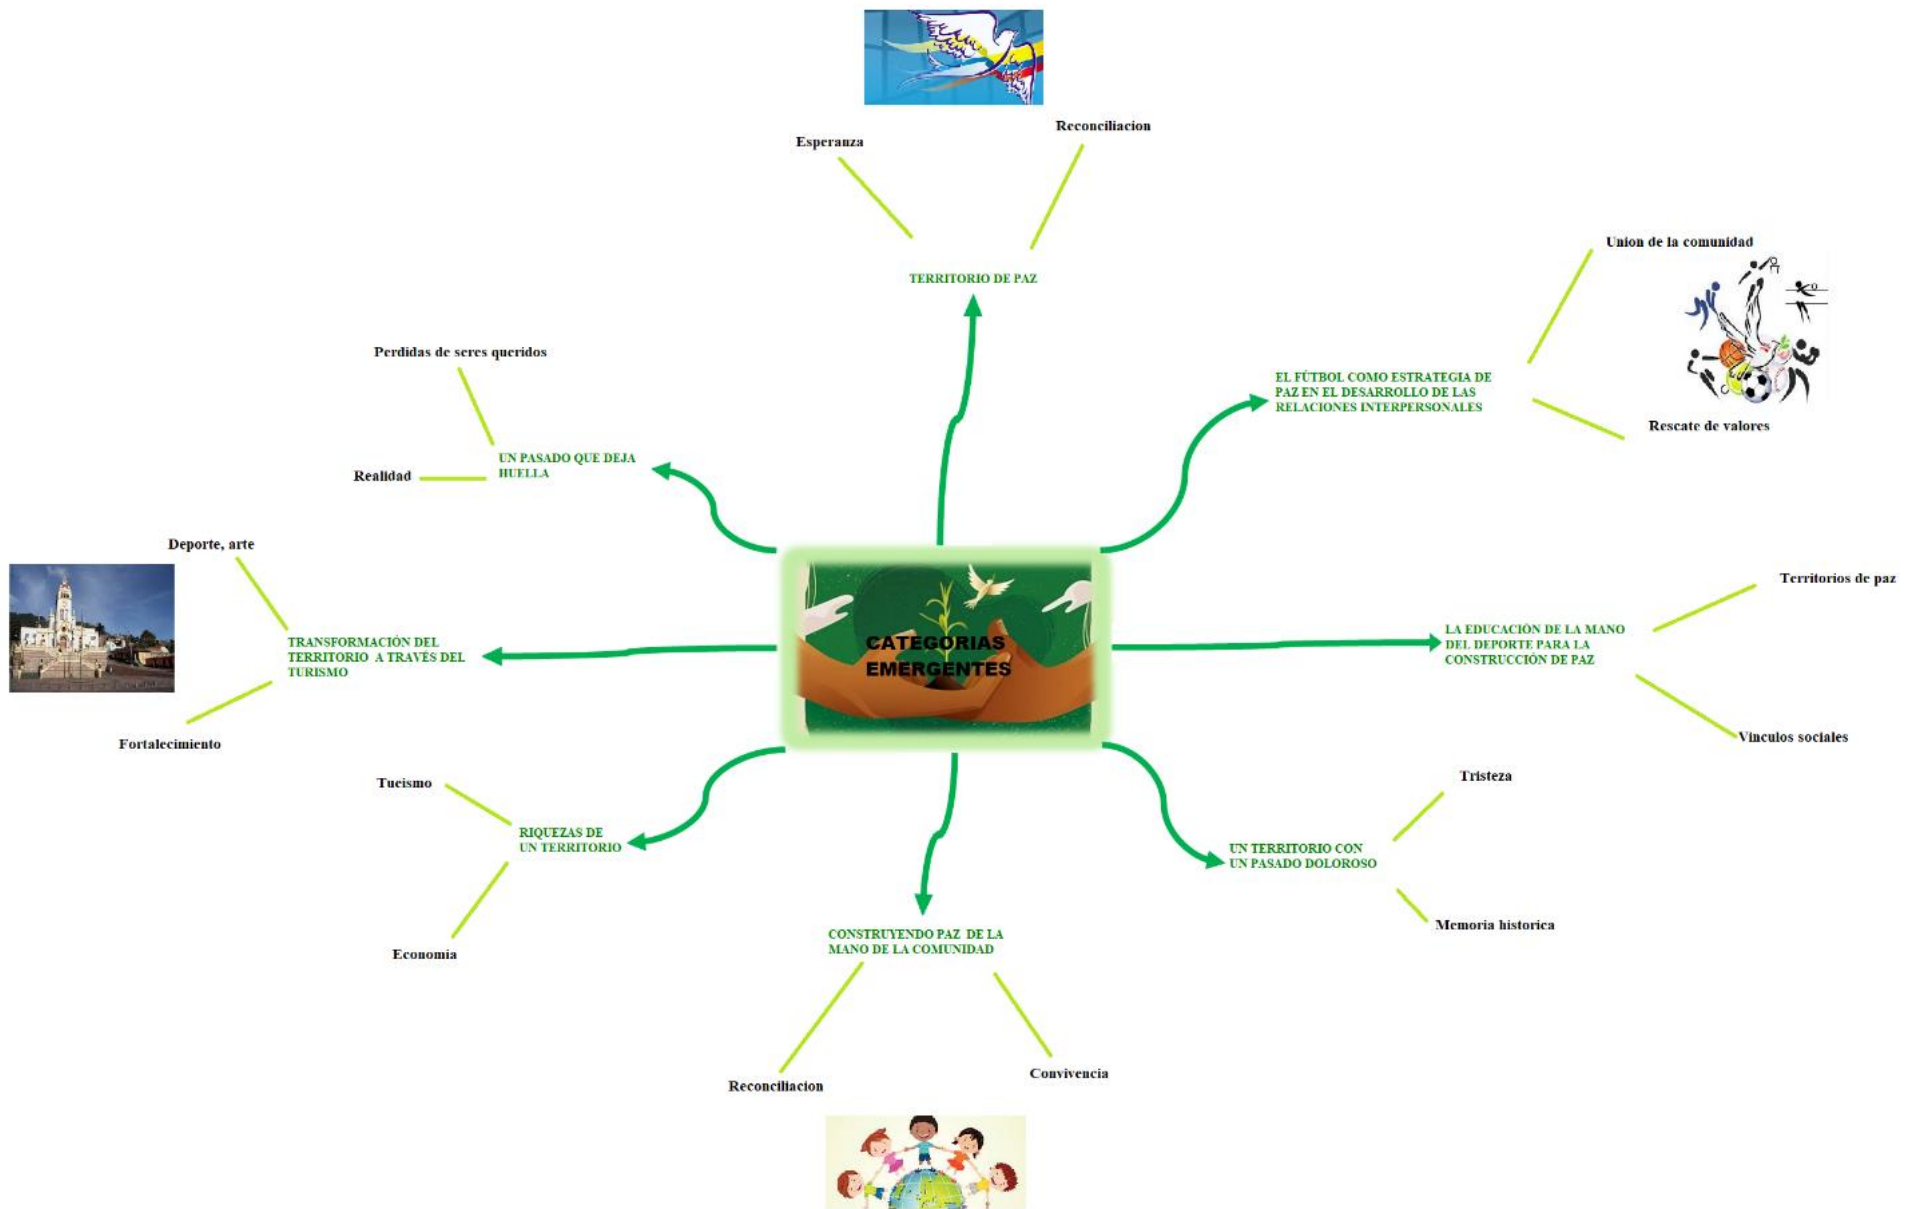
CATEGORIAS EMERGENTES

TERRITORIO DE PAZ
Esperanza
Reconciliacion

EL FÚTBOL COMO ESTRATEGIA DE PAZ EN EL DESARROLLO DE LAS RELACIONES INTERPERSONALES
Union de la comunidad
Rescate de valores

LA EDUCACIÓN DE LA MANO DEL DEPORTE PARA LA CONSTRUCCIÓN DE PAZ
Territorios de paz
Vinculos sociales

UN TERRITORIO CON UN PASADO DOLOROSO
Tristeza
Memoria historica

CONSTRUYENDO PAZ DE LA MANO DE LA COMUNIDAD
Reconciliacion
Convivencia

RIQUEZAS DE UN TERRITORIO
Tucismo
Economia

TRANSFORMACIÓN DEL TERRITORIO A TRAVÉS DEL TURISMO
Deporte, arte
Fortalecimiento

UN PASADO QUE DEJA HUELLA
Perdidas de seres queridos
Realidad